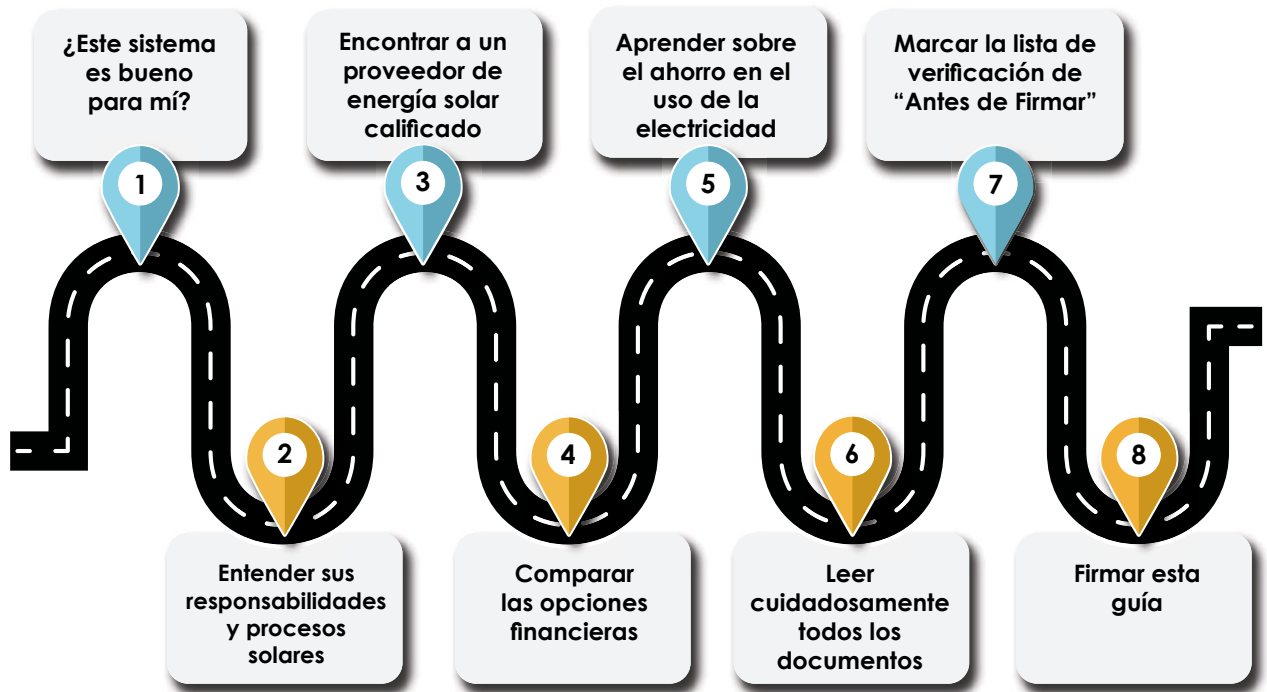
¿Este sistema es bueno para mí?

1

Encontrar a un proveedor de energía solar calificado

3

Aprender sobre el ahorro en el uso de la electricidad

5

Marcar la lista de verificación de “Antes de Firmar”

7

2

Entender sus responsabilidades y procesos solares

4

Comparar las opciones financieras

6

Leer cuidadosamente todos los documentos

8

Firmar esta guía